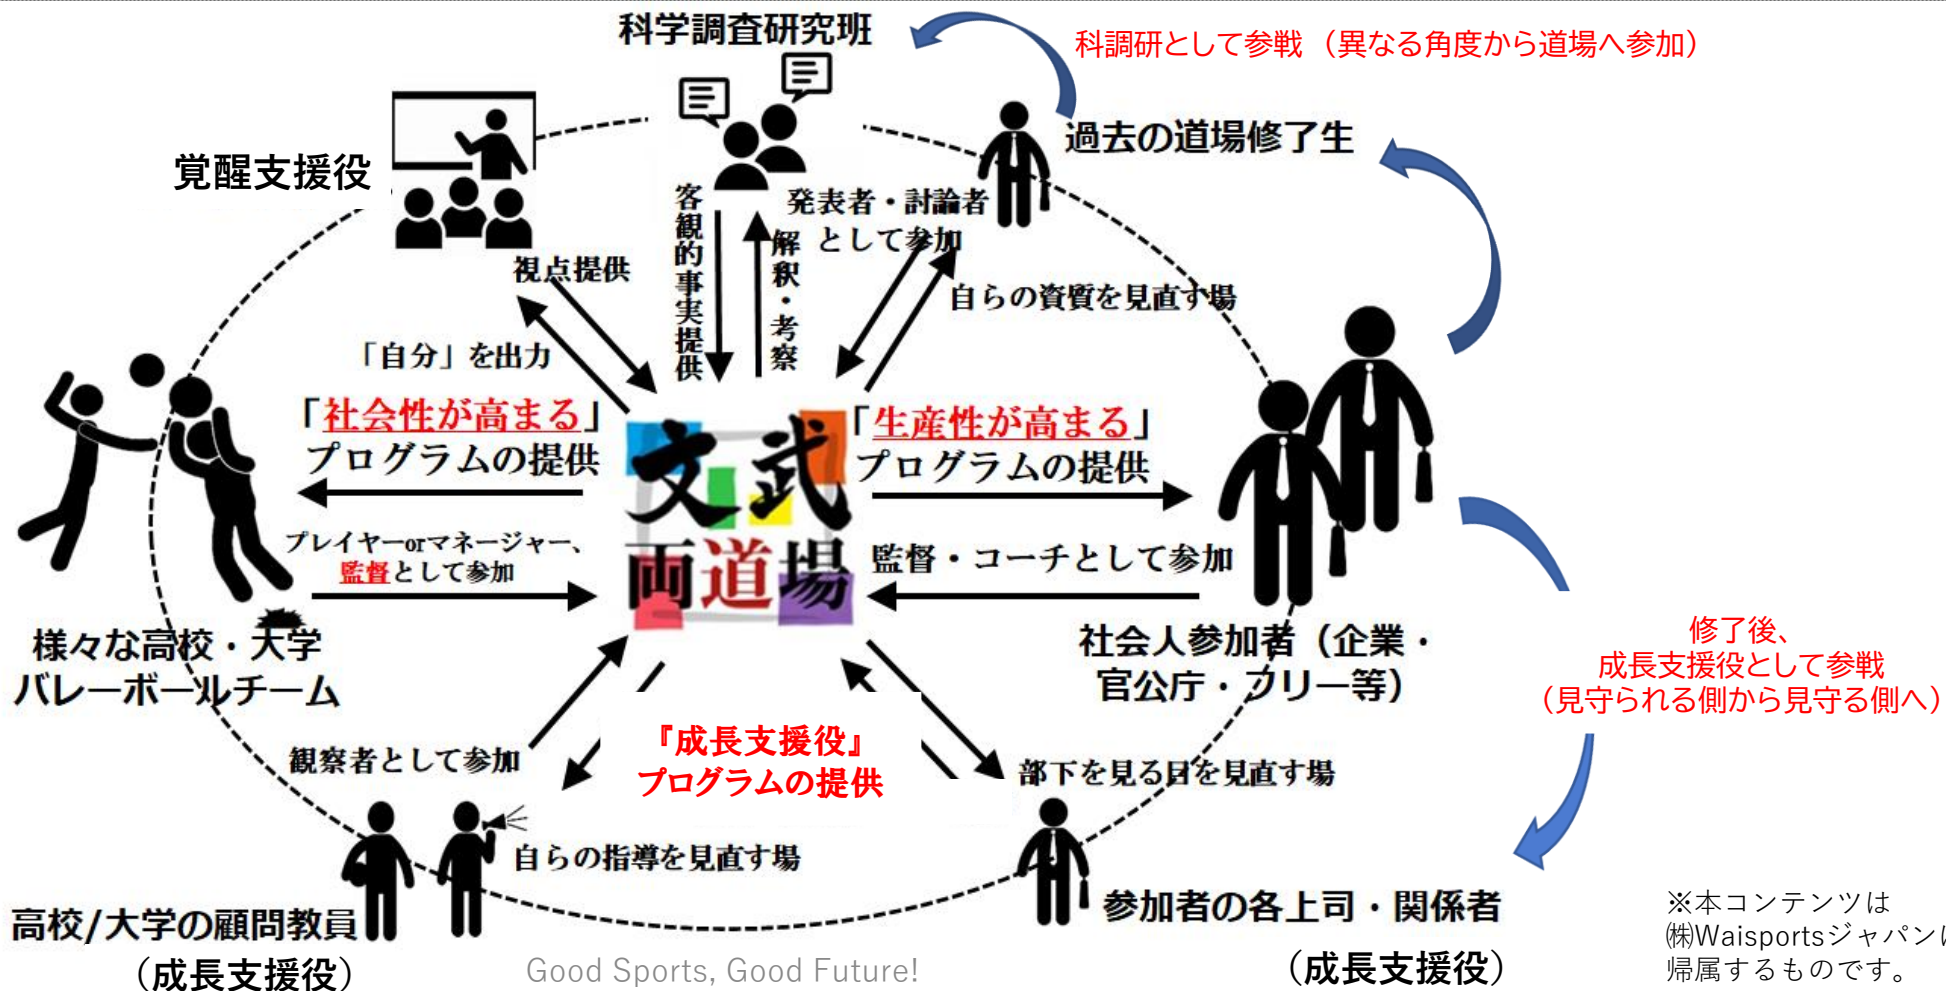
科学調査研究班

科調研として参戦（異なる角度から道場へ参加）

覚醒支援役

過去の道場修了生

客観的事実提供

解釈・考察

発表者・討論者として参加

視点提供

自らの資質を見直す場

「自分」を出力

「社会性が高まる」プログラムの提供

「生産性が高まる」プログラムの提供

文武両道場

プレイヤーorマネージャー、監督として参加

監督・コーチとして参加

様々な高校・大学バレーボールチーム

社会人参加者（企業・官公庁・フリー等）

修了後、
成長支援役として参戦
（見守られる側から見守る側へ）

観察者として参加

『成長支援役』プログラムの提供

部下を見る目を見直す場

自らの指導を見直す場

高校/大学の顧問教員
（成長支援役）

参加者の各上司・関係者
（成長支援役）

Good Sports, Good Future!

※本コンテンツは
㈱Waisportsジャパン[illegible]
帰属するものです。